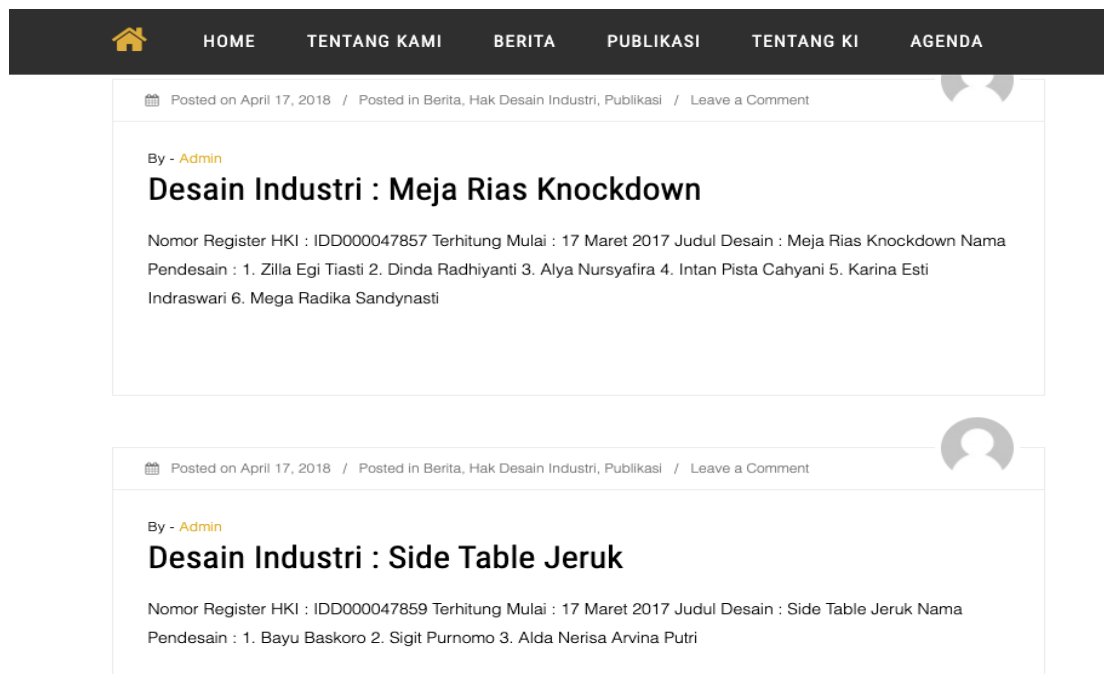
HOME TENTANG KAMI BERITA PUBLIKASI TENTANG KI AGENDA

Posted on April 17, 2018 / Posted in Berita, Hak Desain Industri, Publikasi / Leave a Comment

By - Admin

Desain Industri : Meja Rias Knockdown

Nomor Register HKI : IDD000047857 Terhitung Mulai : 17 Maret 2017 Judul Desain : Meja Rias Knockdown Nama Pendesain : 1. Zilla Egi Tiasti 2. Dinda Radhiyanti 3. Alya Nursyafira 4. Intan Pista Cahyani 5. Karina Esti Indraswari 6. Mega Radika Sandynasti

Posted on April 17, 2018 / Posted in Berita, Hak Desain Industri, Publikasi / Leave a Comment

By - Admin

Desain Industri : Side Table Jeruk

Nomor Register HKI : IDD000047859 Terhitung Mulai : 17 Maret 2017 Judul Desain : Side Table Jeruk Nama Pendesain : 1. Bayu Baskoro 2. Sigit Purnomo 3. Alda Nerisa Arvina Putri